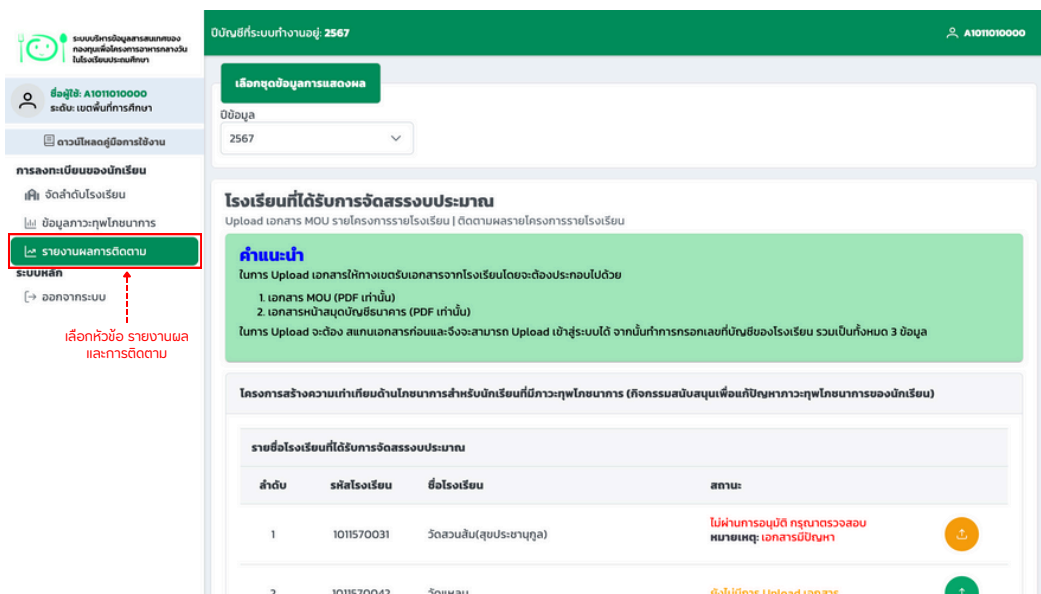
ระบบบริหารข้อมูลสารสนเทศของกองทุนเพื่อโครงการอาหารกลางวันในโรงเรียนประถมศึกษา

ปีบัญชีที่ระบบทำงานอยู่: 2567

A1011010000

ชื่อผู้ใช้: A1011010000
ระดับ: เขตพื้นที่การศึกษา

ดาวน์โหลดคู่มือการใช้งาน

การลงทะเบียนของนักเรียน

จัดลำดับโรงเรียน

ข้อมูลภาวะทุพโภชนาการ

รายงานผลการติดตาม

ระบบหลัก

ออกจากระบบ

เลือกหัวข้อ รายงานผล และการติดตาม

เลือกชุดข้อมูลการแสดงผล

ปีข้อมูล

2567

โรงเรียนที่ได้รับการจัดสรรงบประมาณ

Upload เอกสาร MOU รายโครงการรายโรงเรียน | ติดตามผลรายโครงการรายโรงเรียน

คำแนะนำ

ในการ Upload เอกสารให้ทางเขตรับเอกสารจากโรงเรียนโดยจะต้องประกอบไปด้วย

1. เอกสาร MOU (PDF เท่านั้น)
2. เอกสารหน้าสมุดบัญชีธนาคาร (PDF เท่านั้น)

ในการ Upload จะต้อง สแกนเอกสารก่อนและจึงจะสามารถ Upload เข้าสู่ระบบได้ จากนั้นทำการกรอกเลขที่บัญชีของโรงเรียน รวมเป็นทั้งหมด 3 ข้อมูล

โครงการสร้างความเท่าเทียมด้านโภชนาการสำหรับนักเรียนที่มีภาวะทุพโภชนาการ (กิจกรรมสนับสนุนเพื่อแก้ปัญหาภาวะทุพโภชนาการของนักเรียน)

รายชื่อโรงเรียนที่ได้รับการจัดสรรงบประมาณ

| ลำดับ | รหัสโรงเรียน | ชื่อโรงเรียน | สถานะ |
|---|---|---|---|
| 1 | 1011570031 | วัดสวนส้ม(สุขประชานุกูล) | ไม่ผ่านการอนุมัติ กรุณาตรวจสอบ หมายเหตุ: เอกสารมีปัญหา |
| 2 | 1011570042 | วัดแหลม | ยังไม่มีการ Upload เอกสาร |